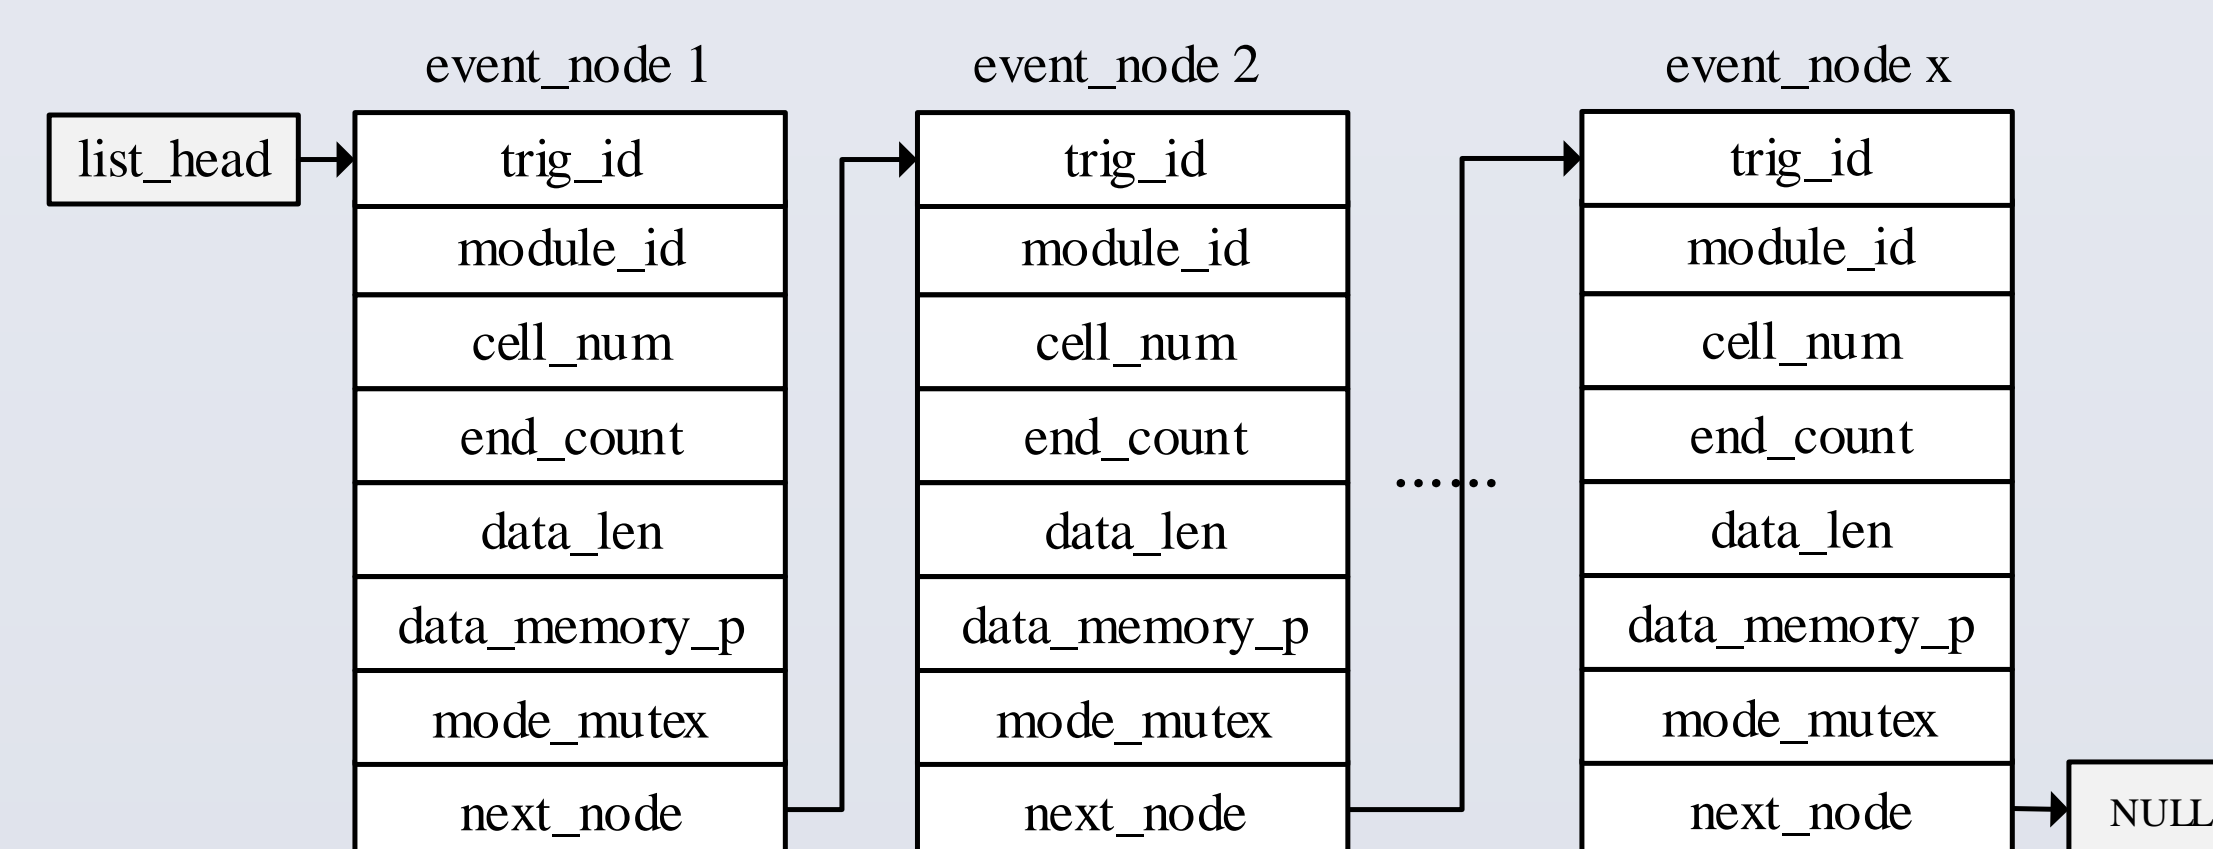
event_node 1

list_head

trig_id
module_id
cell_num
end_count
data_len
data_memory_p
mode_mutex
next_node

event_node 2

trig_id
module_id
cell_num
end_count
data_len
data_memory_p
mode_mutex
next_node

......

event_node x

trig_id
module_id
cell_num
end_count
data_len
data_memory_p
mode_mutex
next_node

NULL